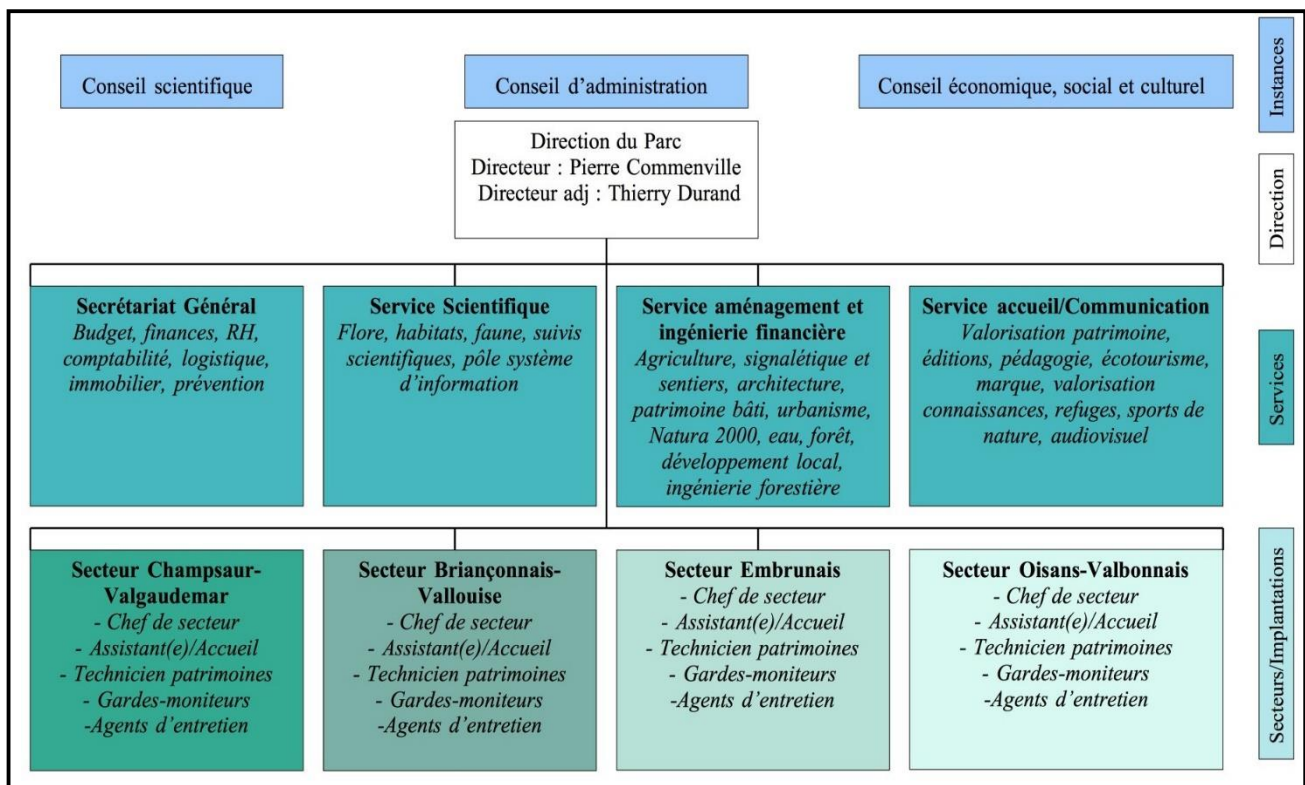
Conseil scientifique

Conseil d'administration

Conseil économique, social et culturel

Instances

Direction du Parc
Directeur : Pierre Commenville
Directeur adj : Thierry Durand

Direction

**Secrétariat Général**
*Budget, finances, RH, comptabilité, logistique, immobilier, prévention*

**Service Scientifique**
*Flore, habitats, faune, suivis scientifiques, pôle système d'information*

**Service aménagement et ingénierie financière**
*Agriculture, signalétique et sentiers, architecture, patrimoine bâti, urbanisme, Natura 2000, eau, forêt, développement local, ingénierie forestière*

**Service accueil/Communication**
*Valorisation patrimoine, éditions, pédagogie, écotourisme, marque, valorisation connaissances, refuges, sports de nature, audiovisuel*

Services

**Secteur Champsaur-Valgaudemar**
*- Chef de secteur*
*- Assistant(e)/Accueil*
*- Technicien patrimoines*
*- Gardes-moniteurs*
*-Agents d'entretien*

**Secteur Briançonnais-Vallouise**
*- Chef de secteur*
*- Assistant(e)/Accueil*
*- Technicien patrimoines*
*- Gardes-moniteurs*
*-Agents d'entretien*

**Secteur Embrunais**
*- Chef de secteur*
*- Assistant(e)/Accueil*
*- Technicien patrimoines*
*- Gardes-moniteurs*
*-Agents d'entretien*

**Secteur Oisans-Valbonnais**
*- Chef de secteur*
*- Assistant(e)/Accueil*
*- Technicien patrimoines*
*- Gardes-moniteurs*
*-Agents d'entretien*

Secteurs/Implantations